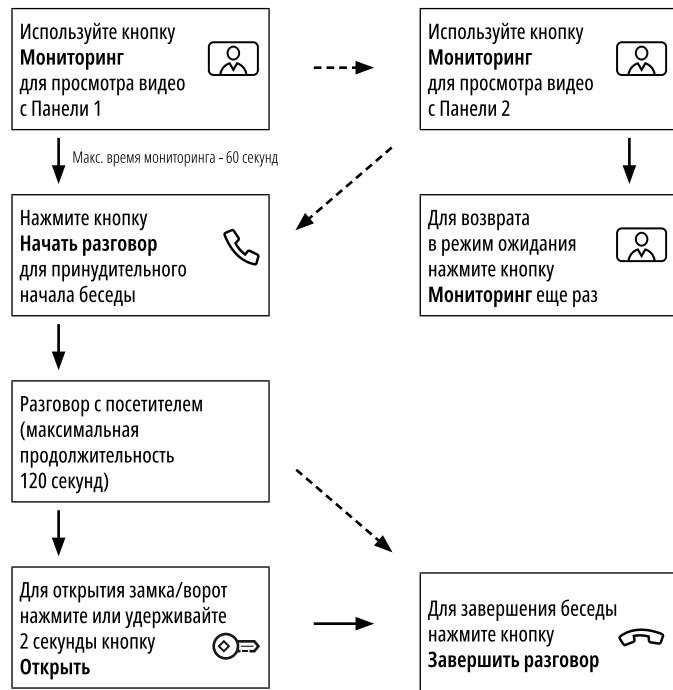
Используйте кнопку **Мониторинг** для просмотра видео с Панели 1

Используйте кнопку **Мониторинг** для просмотра видео с Панели 2

Макс. время мониторинга - 60 секунд

Нажмите кнопку **Начать разговор** для принудительного начала беседы

Для возврата в режим ожидания нажмите кнопку **Мониторинг** еще раз

Разговор с посетителем (максимальная продолжительность 120 секунд)

Для открытия замка/ворот нажмите или удерживайте 2 секунды кнопку **Открыть**

Для завершения беседы нажмите кнопку **Завершить разговор**